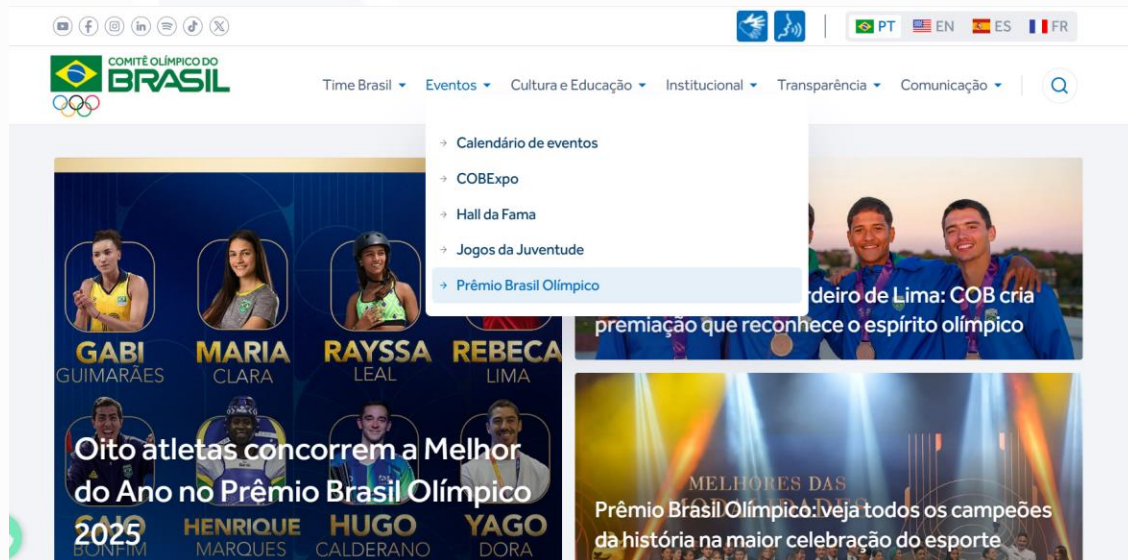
PT EN ES FR

COMITÊ OLÍMPICO DO BRASIL

Time Brasil Eventos Cultura e Educação Institucional Transparência Comunicação

Calendário de eventos
COBExpo
Hall da Fama
Jogos da Juventude
Prêmio Brasil Olímpico

GABI GUIMARÃES MARIA CLARA RAYSSA LEAL REBECA LIMA

CAIO BONFIM HENRIQUE MARQUES HUGO CALDERANO YAGO DORA

Oito atletas concorrem a Melhor do Ano no Prêmio Brasil Olímpico 2025

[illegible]rdeiro de Lima: COB cria premiação que reconhece o espírito olímpico

MELHORES DAS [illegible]

Prêmio Brasil Olímpico: veja todos os campeões da história na maior celebração do esporte